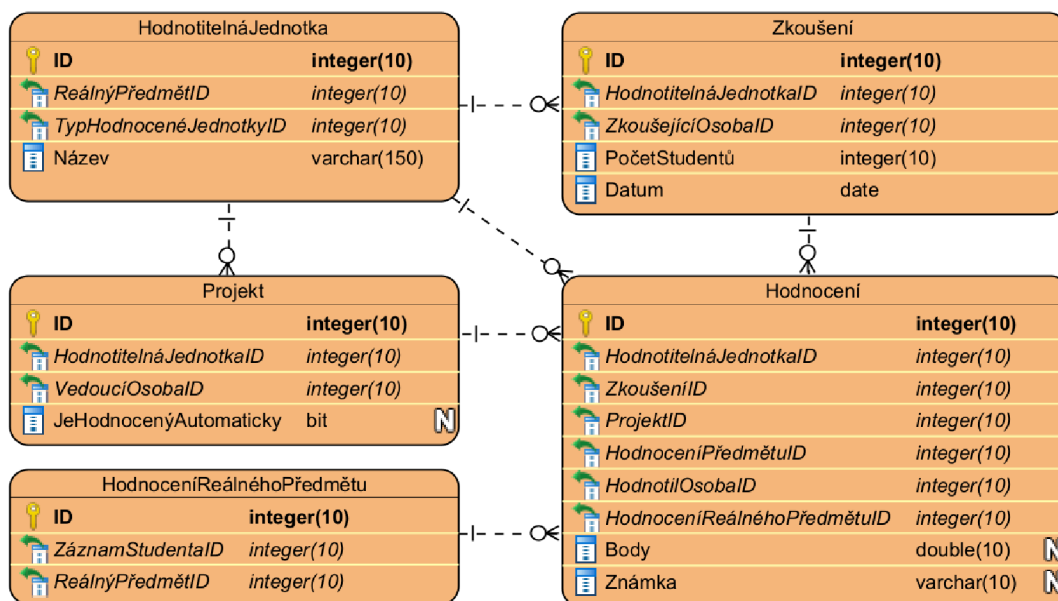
HodnotitelnáJednotka

| | |
|---|---|
| ID | integer(10) |
| ReálnýPředmětID | integer(10) |
| TypHodnocenéJednotkyID | integer(10) |
| Název | varchar(150) |

Zkoušení

| | |
|---|---|
| ID | integer(10) |
| HodnotitelnáJednotkaID | integer(10) |
| ZkoušejícíOsobaID | integer(10) |
| PočetStudentů | integer(10) |
| Datum | date |

Projekt

| | | |
|---|---|---|
| ID | integer(10) | |
| HodnotitelnáJednotkaID | integer(10) | |
| VedoucíOsobaID | integer(10) | |
| JeHodnocenýAutomaticky | bit | N |

Hodnocení

| | | |
|---|---|---|
| ID | integer(10) | |
| HodnotitelnáJednotkaID | integer(10) | |
| ZkoušeníID | integer(10) | |
| ProjektID | integer(10) | |
| HodnoceníPředmětuID | integer(10) | |
| HodnotilOsobaID | integer(10) | |
| HodnoceníReálnéhoPředmětuID | integer(10) | |
| Body | double(10) | N |
| Známka | varchar(10) | N |

HodnoceníReálnéhoPředmětu

| | |
|---|---|
| ID | integer(10) |
| ZáznamStudentaID | integer(10) |
| ReálnýPředmětID | integer(10) |